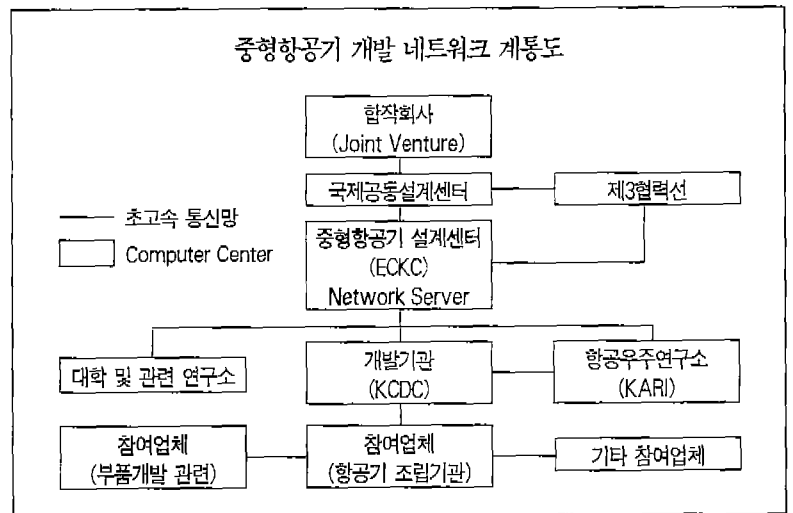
중형항공기 개발 네트워크 계통도

합작회사
(Joint Venture)

국제공동설계센터

제3협력선

초고속 통신망

Computer Center

중형항공기 설계센터
(ECKC)
Network Server

대학 및 관련 연구소

개발기관
(KCDC)

항공우주연구소
(KARI)

참여업체
(부품개발 관련)

참여업체
(항공기 조립기관)

기타 참여업체